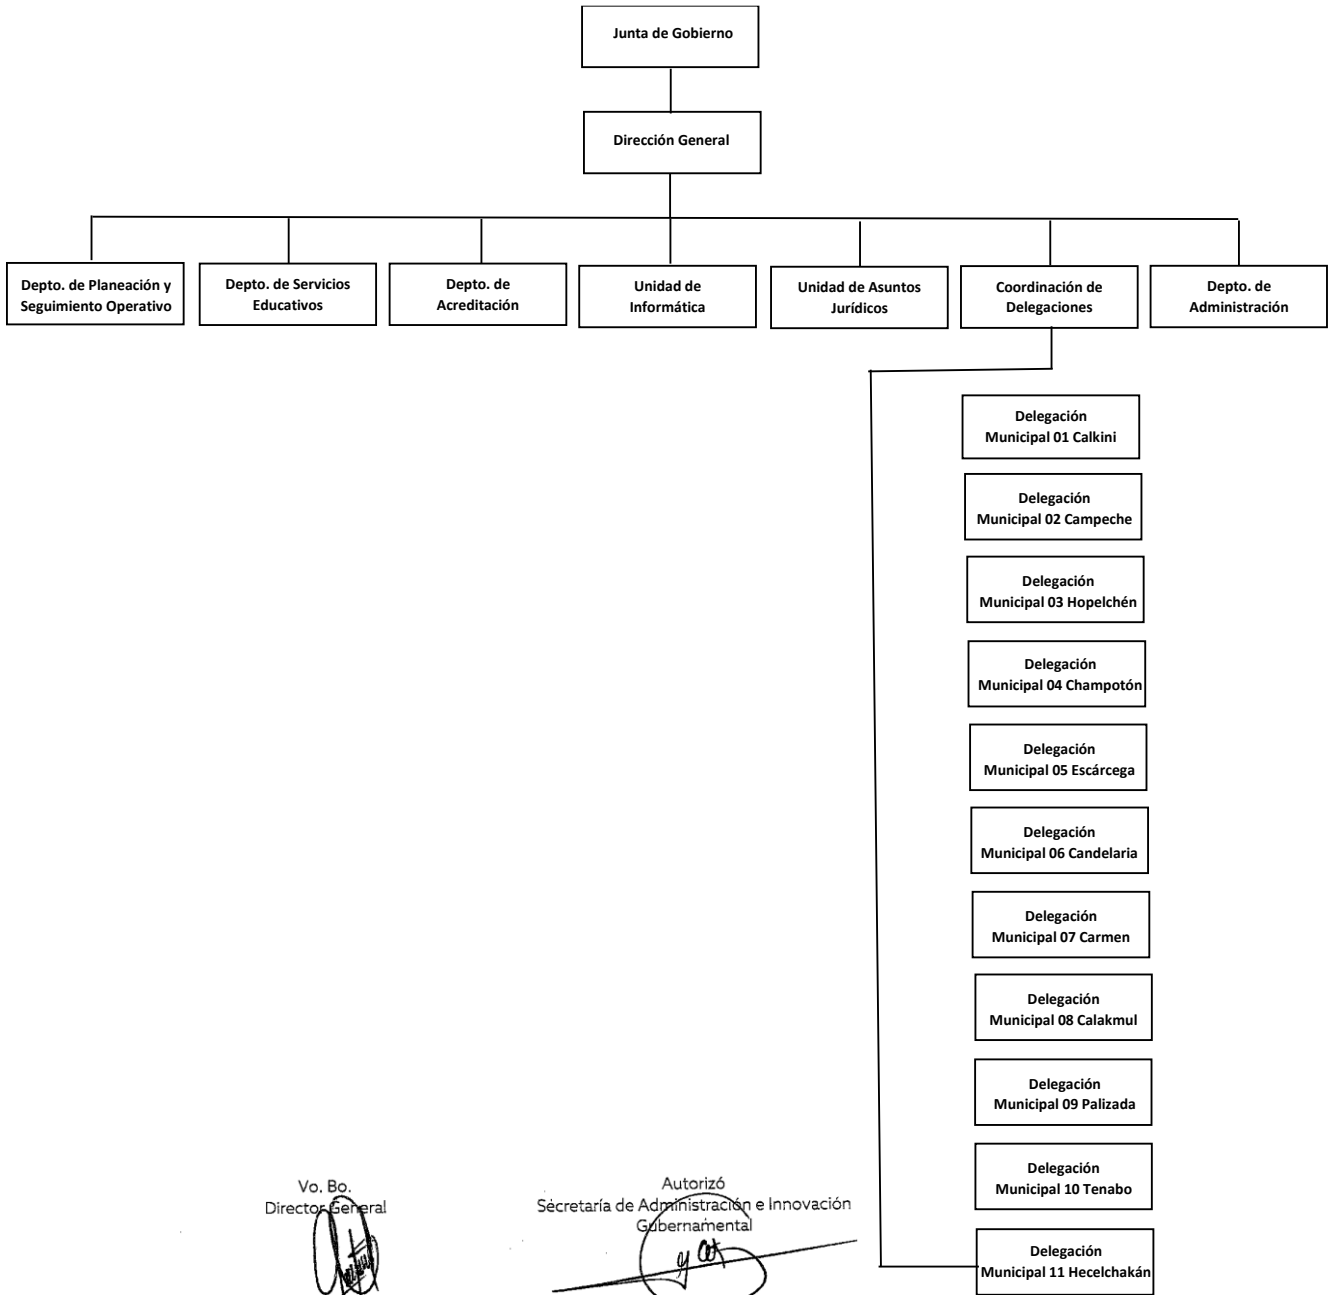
Junta de Gobierno

Dirección General

Depto. de Planeación y Seguimiento Operativo

Depto. de Servicios Educativos

Depto. de Acreditación

Unidad de Informática

Unidad de Asuntos Jurídicos

Coordinación de Delegaciones

Depto. de Administración

Delegación Municipal 01 Calkini

Delegación Municipal 02 Campeche

Delegación Municipal 03 Hopelchén

Delegación Municipal 04 Champotón

Delegación Municipal 05 Escárcega

Delegación Municipal 06 Candelaria

Delegación Municipal 07 Carmen

Delegación Municipal 08 Calakmul

Delegación Municipal 09 Palizada

Delegación Municipal 10 Tenabo

Delegación Municipal 11 Hecelchakán

Vo. Bo.
Director General

Autorizó
Secretaría de Administración e Innovación Gubernamental